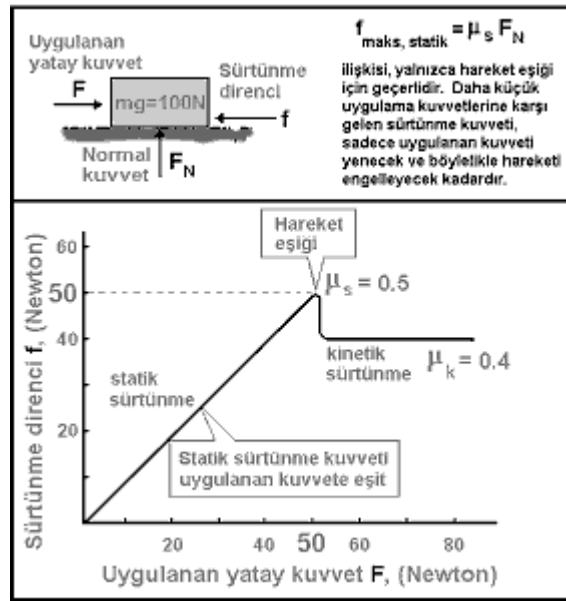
Uygulanan yatay kuvvet

F

mg=100N

Sürtünme direnci

f

Normal kuvvet

$F_N$

$f_{maks,\ statik} = \mu_s F_N$

ilişkisi, yalnızca hareket eşiği için geçerlidir. Daha küçük uygulama kuvvetlerine karşı gelen sürtünme kuvveti, sadece uygulanan kuvveti yenecek ve böylelikle hareketi engelleyecek kadardır.

Hareket eşiği

$\mu_s = 0.5$

kinetik sürtünme

$\mu_k = 0.4$

statik sürtünme

Statik sürtünme kuvveti uygulanan kuvvete eşit

Sürtünme direnci f, (Newton)

60

50

40

20

20

40

50

60

80

Uygulanan yatay kuvvet F, (Newton)